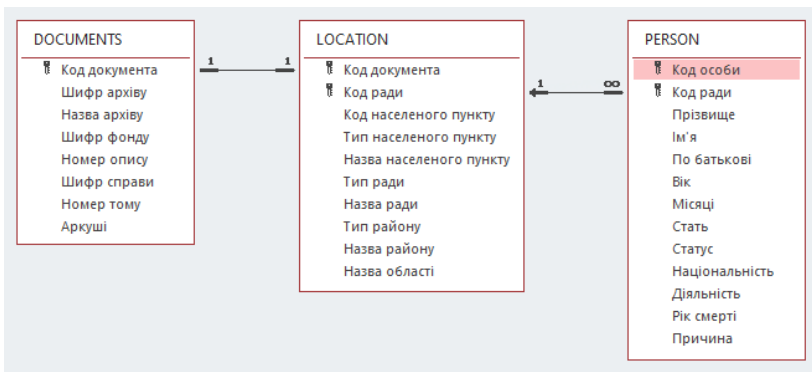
DOCUMENTS
Код документа
Шифр архіву
Назва архіву
Шифр фонду
Номер опису
Шифр справи
Номер тому
Аркуші

1

1

LOCATION
Код документа
Код ради
Код населеного пункту
Тип населеного пункту
Назва населеного пункту
Тип ради
Назва ради
Тип району
Назва району
Назва області

1

∞

PERSON
Код особи
Код ради
Прізвище
Ім'я
По батькові
Вік
Місяці
Стать
Статус
Національність
Діяльність
Рік смерті
Причина